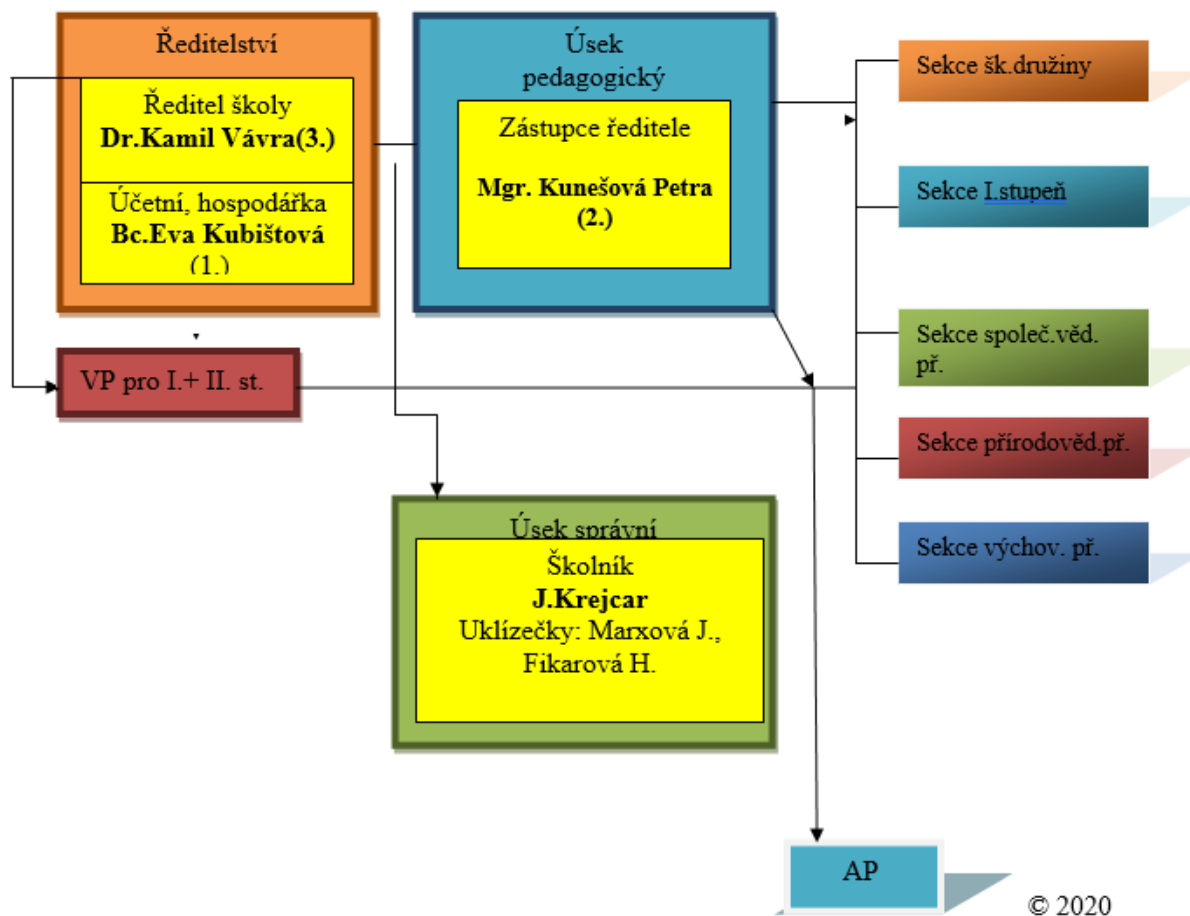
Ředitelství

Ředitel školy
**Dr.Kamil Vávra(3.)**

Účetní, hospodářka
**Bc.Eva Kubištová**
(1.)

Úsek pedagogický

Zástupce ředitele

**Mgr. Kunešová Petra**
**(2.)**

Sekce šk.družiny

Sekce I.stupeň

Sekce společ.věd. př.

Sekce přírodověd.př.

Sekce výchov. př.

VP pro I.+ II. st.

Úsek správní

Školník
**J.Krejcar**
Uklízečky: Marxová J., Fikarová H.

AP

© 2020